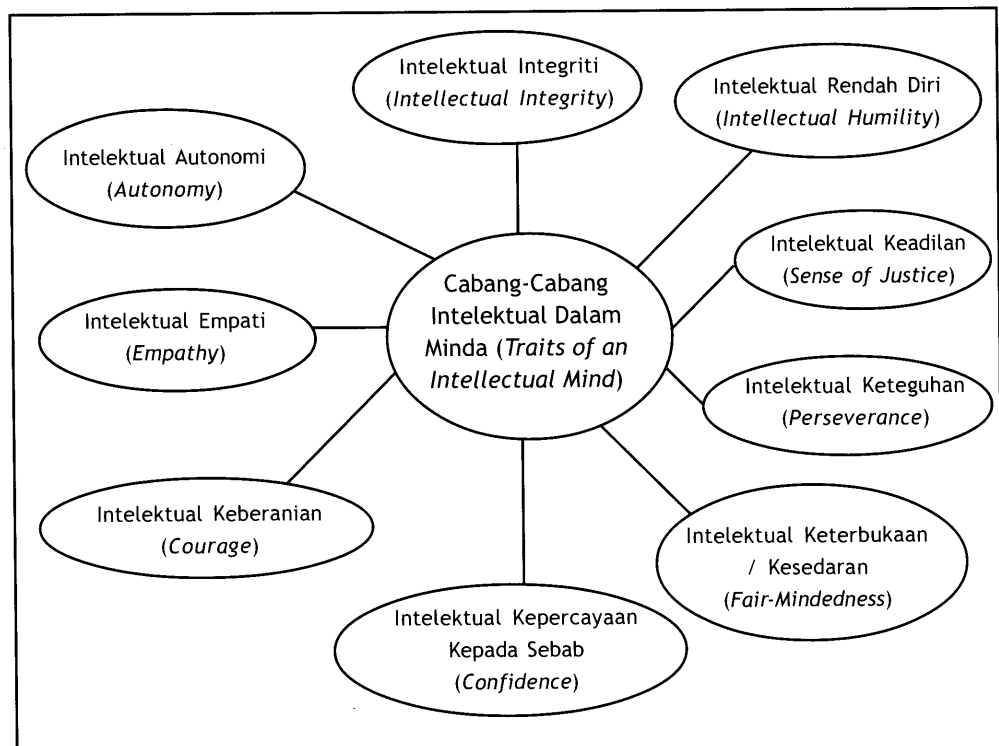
Cabang-Cabang Intelektual Dalam Minda (*Traits of an Intellectual Mind*)

Intelektual Integriti (*Intellectual Integrity*)

Intelektual Rendah Diri (*Intellectual Humility*)

Intelektual Keadilan (*Sense of Justice*)

Intelektual Keteguhan (*Perseverance*)

Intelektual Keterbukaan / Kesedaran (*Fair-Mindedness*)

Intelektual Kepercayaan Kepada Sebab (*Confidence*)

Intelektual Keberanian (*Courage*)

Intelektual Empati (*Empathy*)

Intelektual Autonomi (*Autonomy*)